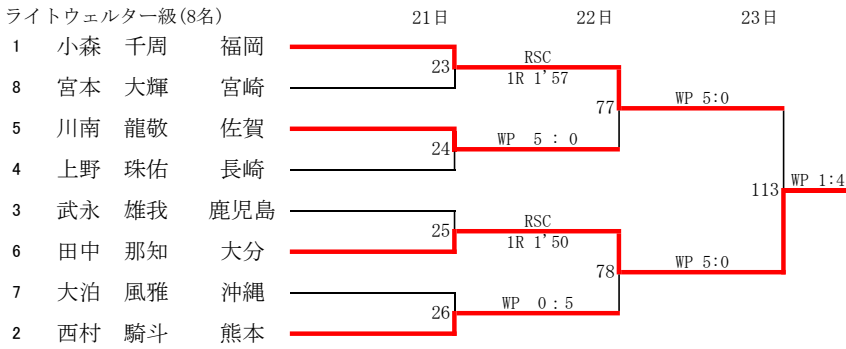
ライトウェルター級(8名)

21日 22日 23日

1 小森 千周 福岡
8 宮本 大輝 宮崎
5 川南 龍敬 佐賀
4 上野 珠佑 長崎
3 武永 雄我 鹿児島
6 田中 那知 大分
7 大泊 風雅 沖縄
2 西村 騎斗 熊本

23
RSC
1R 1'57
24
WP 5 : 0
77
WP 5:0
25
RSC
1R 1'50
26
WP 0 : 5
78
WP 5:0
113
WP 1:4